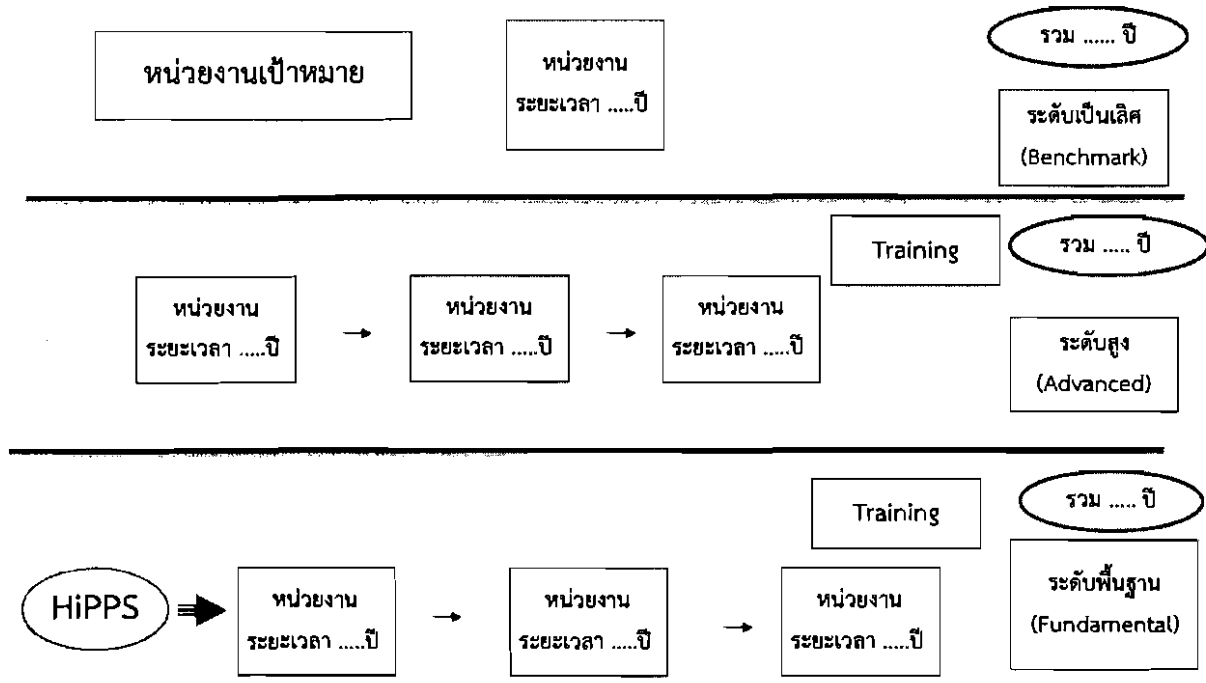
หน่วยงานเป้าหมาย

หน่วยงาน
ระยะเวลา .....ปี

รวม ...... ปี

ระดับเป็นเลิศ
(Benchmark)

Training

รวม ..... ปี

หน่วยงาน
ระยะเวลา .....ปี

หน่วยงาน
ระยะเวลา .....ปี

หน่วยงาน
ระยะเวลา .....ปี

ระดับสูง
(Advanced)

Training

รวม ..... ปี

HiPPS

หน่วยงาน
ระยะเวลา .....ปี

หน่วยงาน
ระยะเวลา .....ปี

หน่วยงาน
ระยะเวลา .....ปี

ระดับพื้นฐาน
(Fundamental)